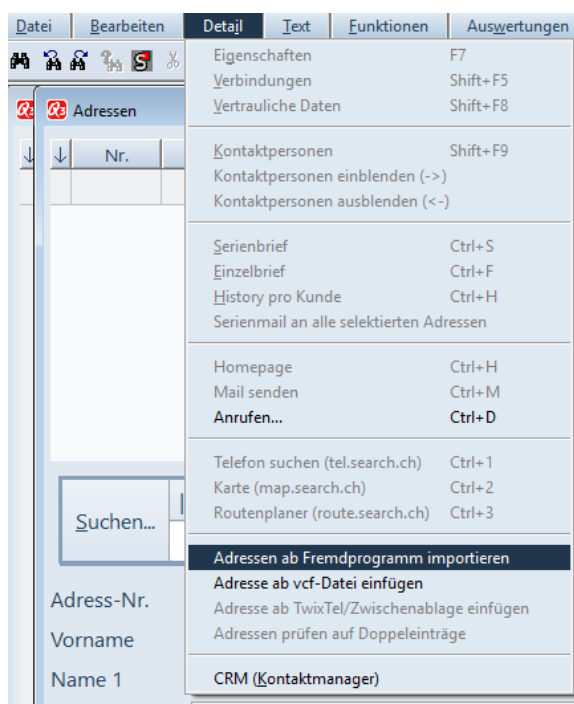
Datei | Bearbeiten | Detail | Text | Funktionen | Auswertungen

Adressen

Adressen

Nr.

Suchen...

Adress-Nr.

Vorname

Name 1

Eigenschaften F7
Verbindungen Shift+F5
Vertrauliche Daten Shift+F8

Kontaktpersonen Shift+F9
Kontaktpersonen einblenden (->)
Kontaktpersonen ausblenden (<-)

Serienbrief Ctrl+S
Einzelbrief Ctrl+F
History pro Kunde Ctrl+H
Serienmail an alle selektierten Adressen

Homepage Ctrl+H
Mail senden Ctrl+M
Anrufen... Ctrl+D

Telefon suchen (tel.search.ch) Ctrl+1
Karte (map.search.ch) Ctrl+2
Routenplaner (route.search.ch) Ctrl+3

Adressen ab Fremdprogramm importieren
Adresse ab vcf-Datei einfügen
Adresse ab TwixTel/Zwischenablage einfügen
Adressen prüfen auf Doppeleinträge

CRM (Kontaktmanager)